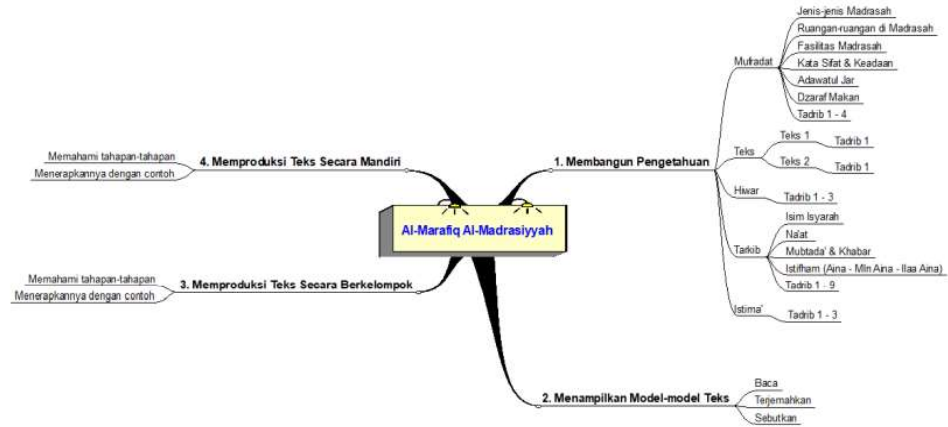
Al-Marafiq Al-Madrasiyyah

1. Membangun Pengetahuan

Mufradat
Jenis-jenis Madrasah
Ruangan-ruangan di Madrasah
Fasilitas Madrasah
Kata Sifat & Keadaan
Adawatul Jar
Dzaraf Makan
Tadrib 1 - 4

Teks
Teks 1
Tadrib 1
Teks 2
Tadrib 1

Hiwar
Tadrib 1 - 3

Tarkib
Isim Isyarah
Na'at
Mubtada' & Khabar
Istifham (Aina - Min Aina - Ilaa Aina)
Tadrib 1 - 9

Istima'
Tadrib 1 - 3

2. Menampilkan Model-model Teks
Baca
Terjemahkan
Sebutkan

3. Memproduksi Teks Secara Berkelompok
Memahami tahapan-tahapan
Menerapkannya dengan contoh

4. Memproduksi Teks Secara Mandiri
Memahami tahapan-tahapan
Menerapkannya dengan contoh